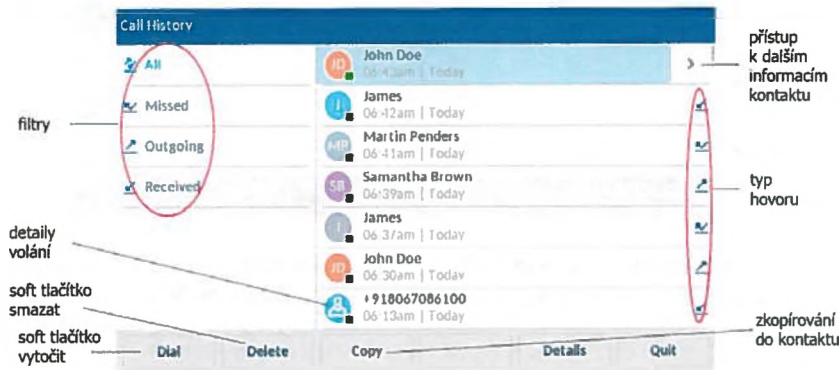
Call History

All
Missed
Outgoing
Received

JD John Doe
06:43am | Today

J James
06:42am | Today

MP Martin Penders
06:41am | Today

SB Samantha Brown
06:39am | Today

James
06:37am | Today

JD John Doe
06:30am | Today

+918067086100
06:13am | Today

Dial Delete Copy Details Quit

přístup k dalším informacím kontaktu

filtry

typ hovoru

detaily volání

soft tlačítko smazat

soft tlačítko vytočit

zkopírování do kontaktu